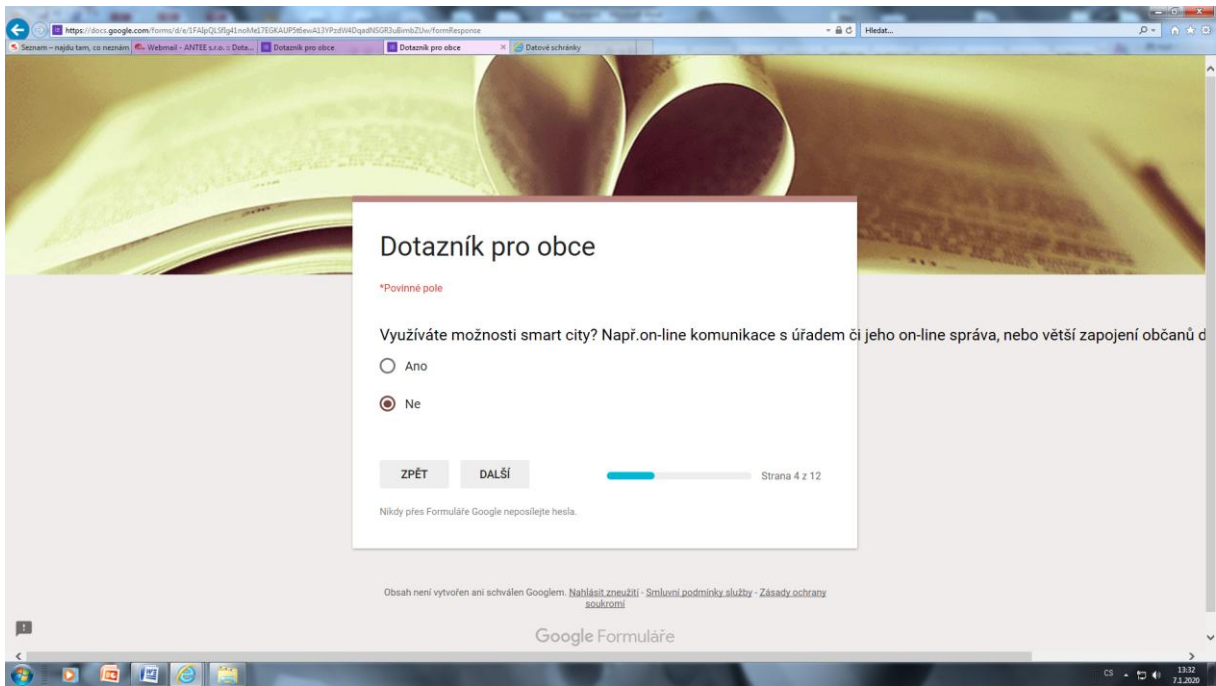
https://docs.google.com/forms/d/e/1FAIpQLSf0g41noMe17EGKAUP5tt6ewA13YPzdW4DqadNSGR3uBimbZUw/formResponse

Hledat...

Seznam – najdu tam, co neznám | Webmail - ANTEE s.r.o. :: Dota... | Dotazník pro obce | Dotazník pro obce | Datové schránky

Dotazník pro obce

*Povinné pole

Využíváte možnosti smart city? Např.on-line komunikace s úřadem či jeho on-line správa, nebo větší zapojení občanů d

Ano

Ne

ZPĚT

DALŠÍ

Strana 4 z 12

Nikdy přes Formuláře Google neposílejte hesla.

Obsah není vytvořen ani schválen Googlem. Nahlásit zneužití - Smluvní podmínky služby - Zásady ochrany soukromí

Google Formuláře

CS

13:32
7.1.2020